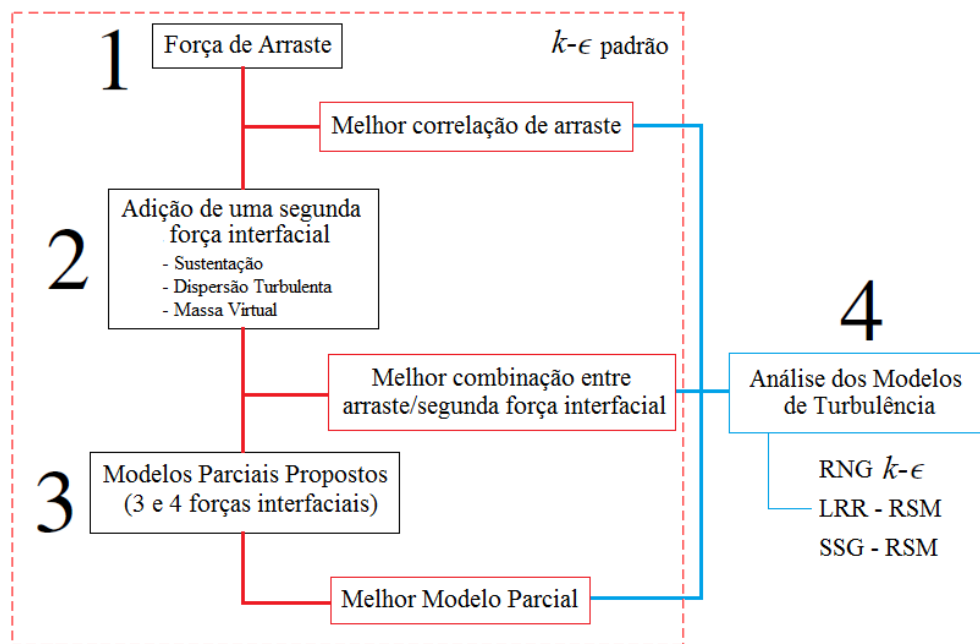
1

Força de Arraste

$k$-$\epsilon$ padrão

Melhor correlação de arraste

2

Adição de uma segunda força interfacial

- Sustentação
- Dispersão Turbulenta
- Massa Virtual

Melhor combinação entre arraste/segunda força interfacial

3

Modelos Parciais Propostos (3 e 4 forças interfaciais)

Melhor Modelo Parcial

4

Análise dos Modelos de Turbulência

RNG $k$-$\epsilon$

LRR - RSM

SSG - RSM